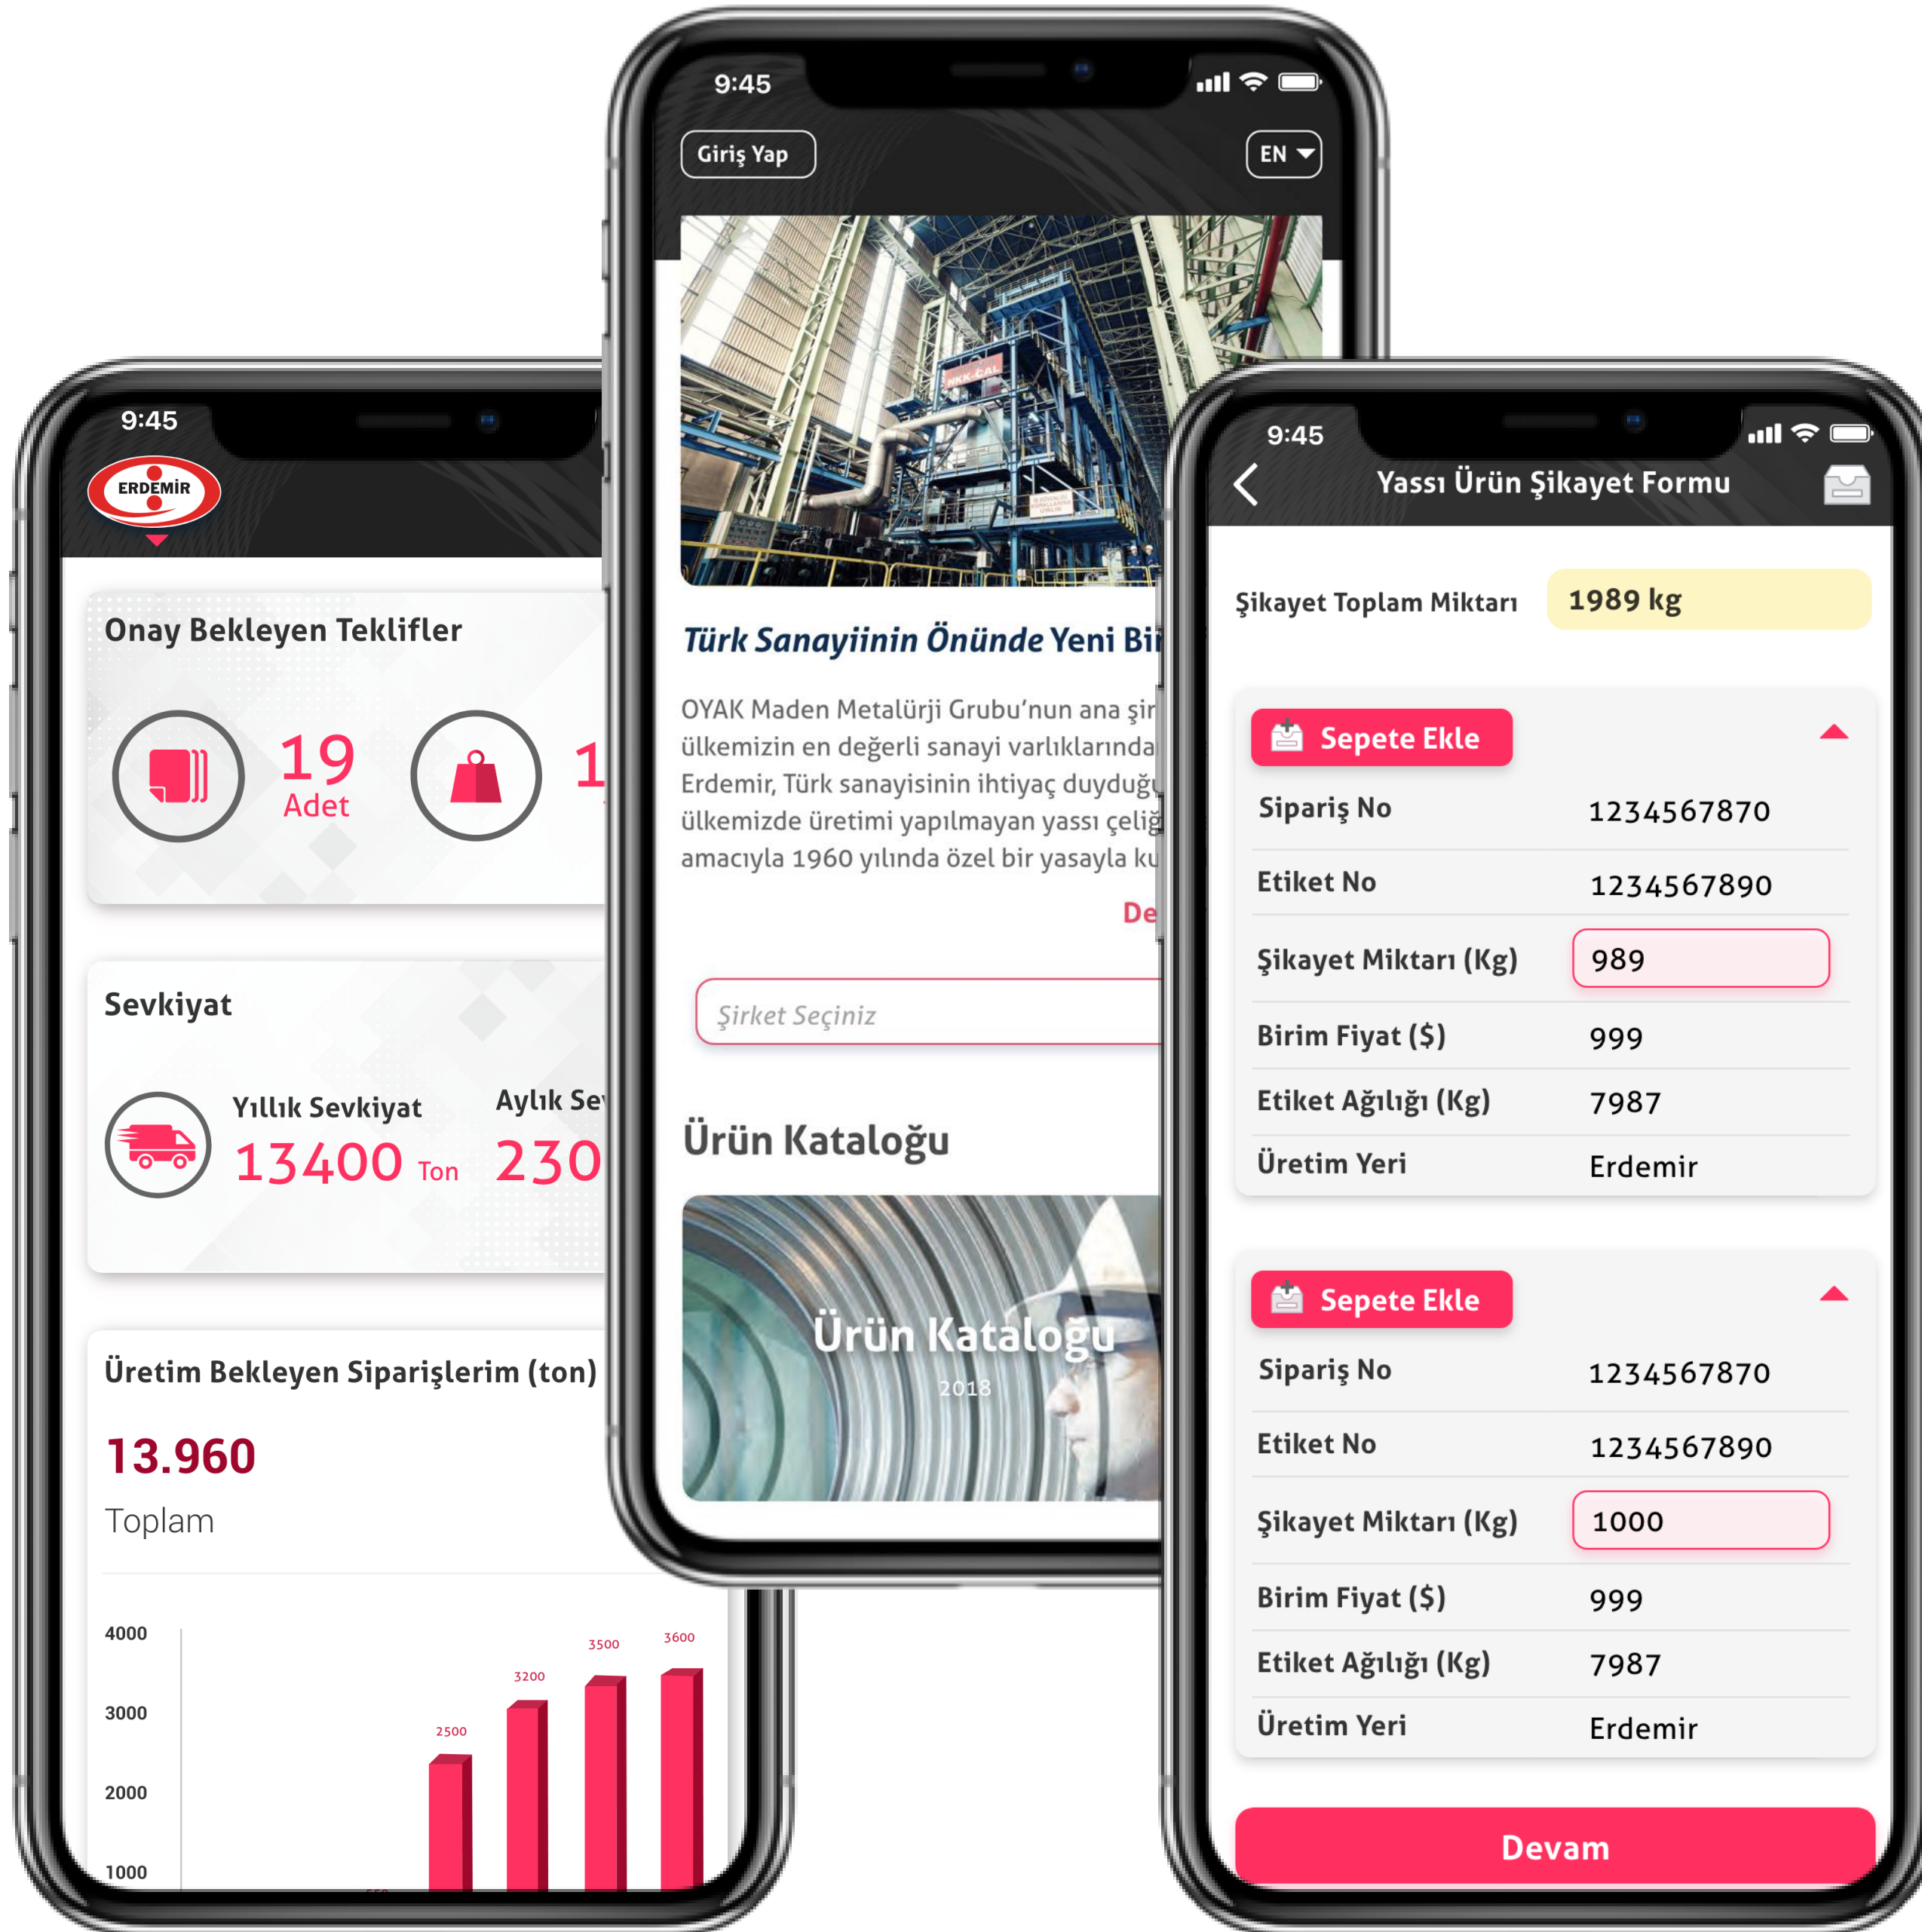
9:45

ERDEMİR

Onay Bekleyen Teklifler

19
Adet

1

Sevkiyat

Yıllık Sevkiyat
13400 Ton

Aylık Se
230

Üretim Bekleyen Siparişlerim (ton)

13.960
Toplam

4000
3000
2000
1000

2500
3200
3500
3600

9:45

Giriş Yap

EN

Türk Sanayiinin Önünde Yeni Bi

OYAK Maden Metalürji Grubu'nun ana şir ülkemizin en değerli sanayi varlıklarında Erdemir, Türk sanayisinin ihtiyaç duyduğ ülkemizde üretimi yapılmayan yassı çeliğ amacıyla 1960 yılında özel bir yasayla ku

De

Şirket Seçiniz

Ürün Kataloğu

Ürün Kataloğu
2018

9:45

Yassı Ürün Şikayet Formu

Şikayet Toplam Miktarı 1989 kg

Sepete Ekle

| Sipariş No | 1234567870 |
|---|---|
| Etiket No | 1234567890 |
| Şikayet Miktarı (Kg) | 989 |
| Birim Fiyat ($) | 999 |
| Etiket Ağılığı (Kg) | 7987 |
| Üretim Yeri | Erdemir |

Sepete Ekle

| Sipariş No | 1234567870 |
|---|---|
| Etiket No | 1234567890 |
| Şikayet Miktarı (Kg) | 1000 |
| Birim Fiyat ($) | 999 |
| Etiket Ağılığı (Kg) | 7987 |
| Üretim Yeri | Erdemir |

Devam